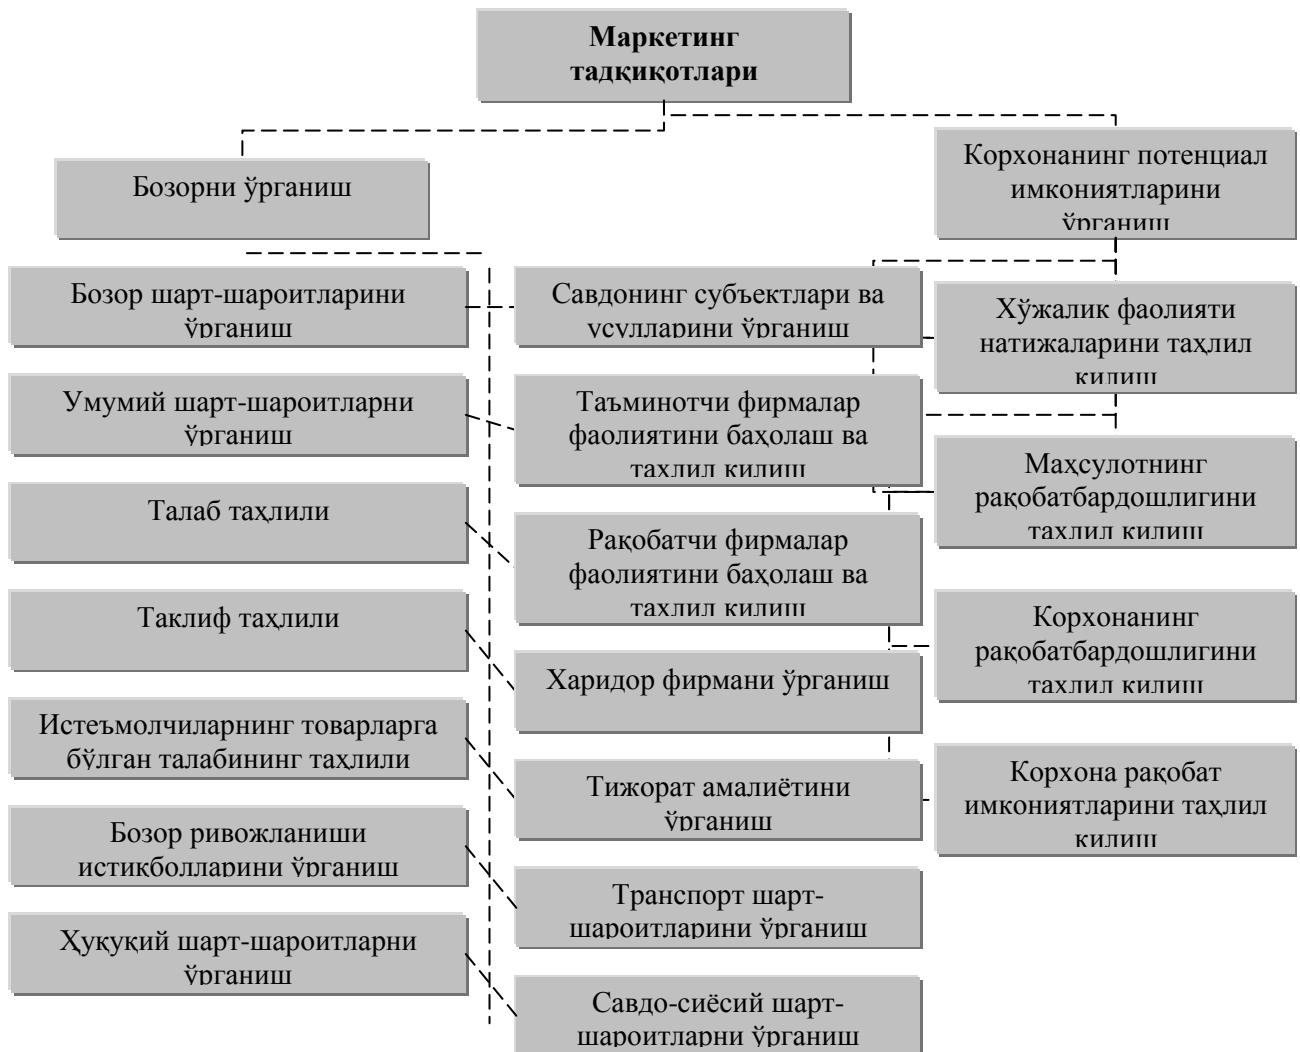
Маркетинг тадқиқотлари

Бозорни ўрганиш

Корхонанинг потенциал имкониятларини ўрганиш

Бозор шарт-шароитларини ўрганиш

Савдонинг субъектлари ва усулларини ўрганиш

Хўжалик фаолияти натижаларини таҳлил қилиш

Умумий шарт-шароитларни ўрганиш

Таъминотчи фирмалар фаолиятини баҳолаш ва таҳлил қилиш

Маҳсулотнинг рақобатбардошлигини таҳлил қилиш

Талаб таҳлили

Рақобатчи фирмалар фаолиятини баҳолаш ва таҳлил қилиш

Таклиф таҳлили

Корхонанинг рақобатбардошлигини таҳлил қилиш

Харидор фирмани ўрганиш

Истеъмолчиларнинг товарларга бўлган талабининг таҳлили

Тижорат амалиётини ўрганиш

Корхона рақобат имкониятларини таҳлил қилиш

Бозор ривожланиши истиқболларини ўрганиш

Транспорт шарт-шароитларини ўрганиш

Ҳуқуқий шарт-шароитларни ўрганиш

Савдо-сиёсий шарт-шароитларни ўрганиш